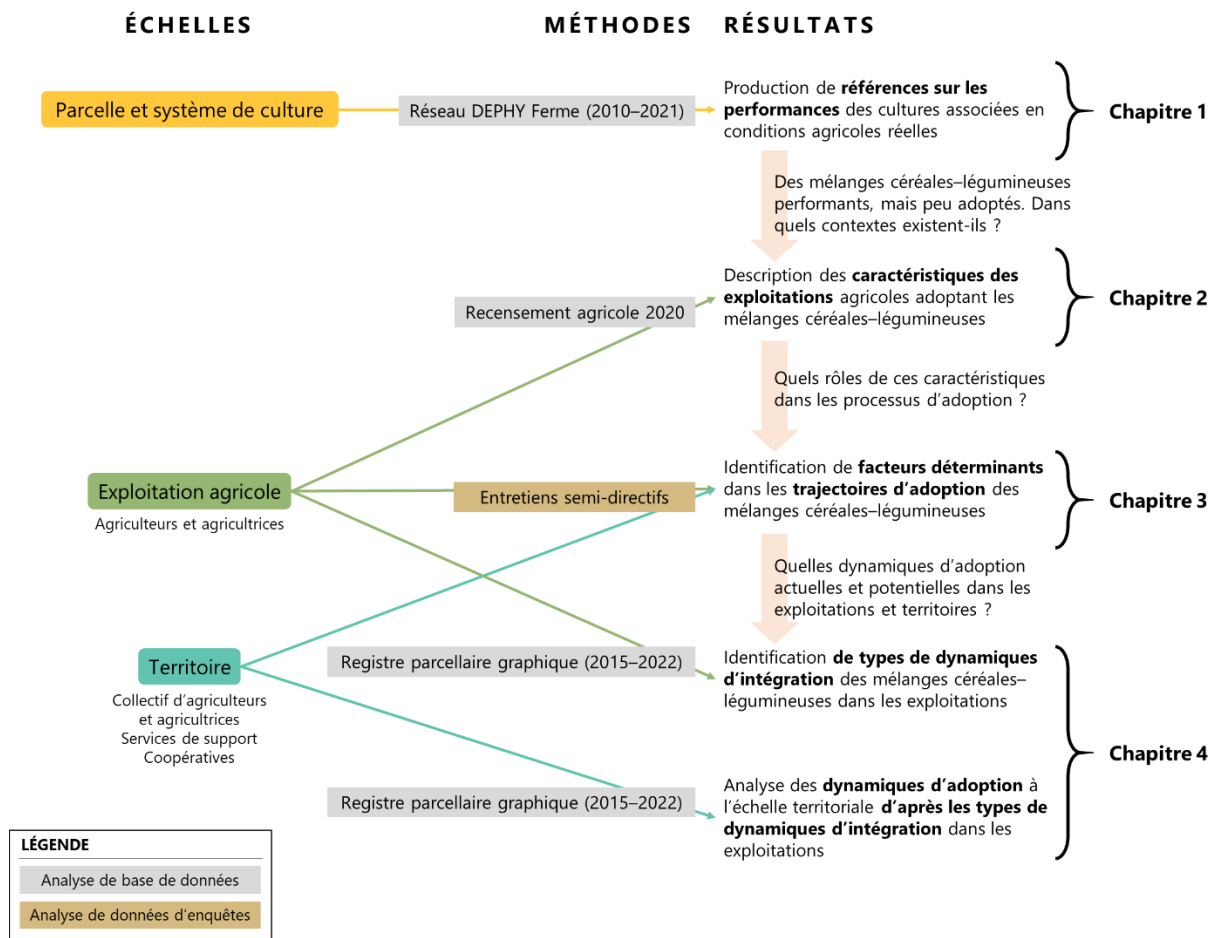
ÉCHELLES

MÉTHODES

RÉSULTATS

Parcelle et système de culture

Réseau DEPHY Ferme (2010–2021)

Production de **références sur les performances** des cultures associées en conditions agricoles réelles

Chapitre 1

Des mélanges céréales–légumineuses performants, mais peu adoptés. Dans quels contextes existent-ils ?

Recensement agricole 2020

Description des **caractéristiques des exploitations** agricoles adoptant les mélanges céréales–légumineuses

Chapitre 2

Quels rôles de ces caractéristiques dans les processus d'adoption ?

Exploitation agricole

Agriculteurs et agricultrices

Entretiens semi-directifs

Identification de **facteurs déterminants** dans les **trajectoires d'adoption** des mélanges céréales–légumineuses

Chapitre 3

Quelles dynamiques d'adoption actuelles et potentielles dans les exploitations et territoires ?

Territoire

Collectif d'agriculteurs et agricultrices
Services de support
Coopératives

Registre parcellaire graphique (2015–2022)

Identification **de types de dynamiques d'intégration** des mélanges céréales–légumineuses dans les exploitations

Chapitre 4

Registre parcellaire graphique (2015–2022)

Analyse des **dynamiques d'adoption** à l'échelle territoriale **d'après les types de dynamiques d'intégration** dans les exploitations

LÉGENDE

Analyse de base de données

Analyse de données d'enquêtes